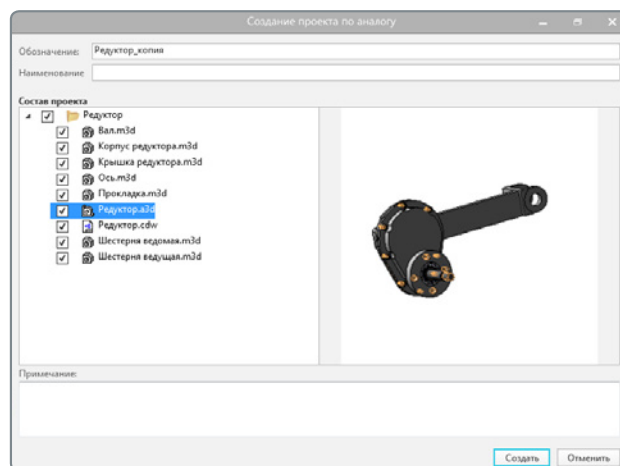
Создание проекта по аналогу

Обозначение: Редуктор_копия

Наименование

Состав проекта

Редуктор
Вал.m3d
Корпус редуктора.m3d
Крышка редуктора.m3d
Ось.m3d
Прокладка.m3d
Редуктор.a3d
Редуктор.cdw
Шестерня ведомая.m3d
Шестерня ведущая.m3d

Примечание:

Создать
Отменить